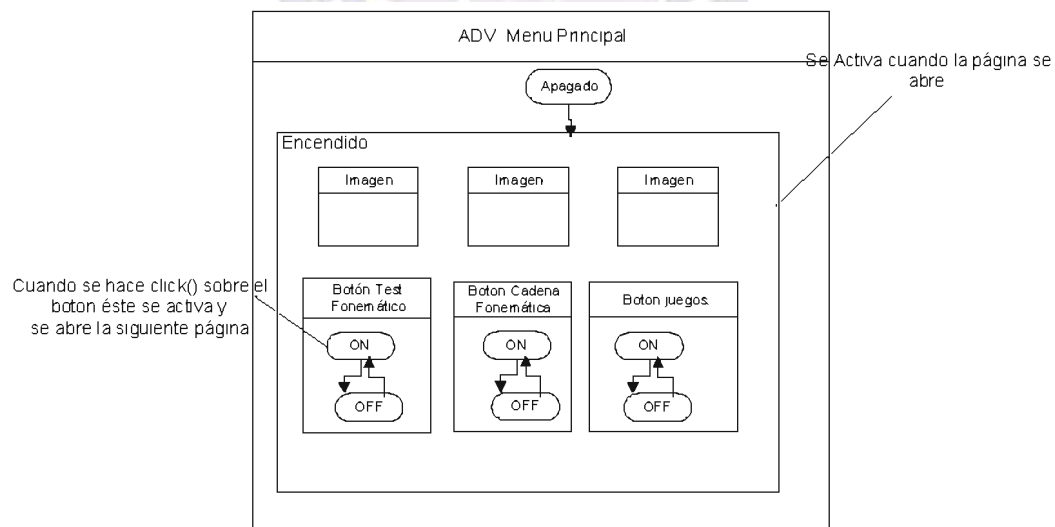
ADV Menu Principal

Se Activa cuando la página se abre

Apagado

Encendido

Imagen

Imagen

Imagen

Cuando se hace click() sobre el boton éste se activa y se abre la siguiente página

Botón Test Fonemático

ON

OFF

Boton Cadena Fonemática

ON

OFF

Boton juegos.

ON

OFF